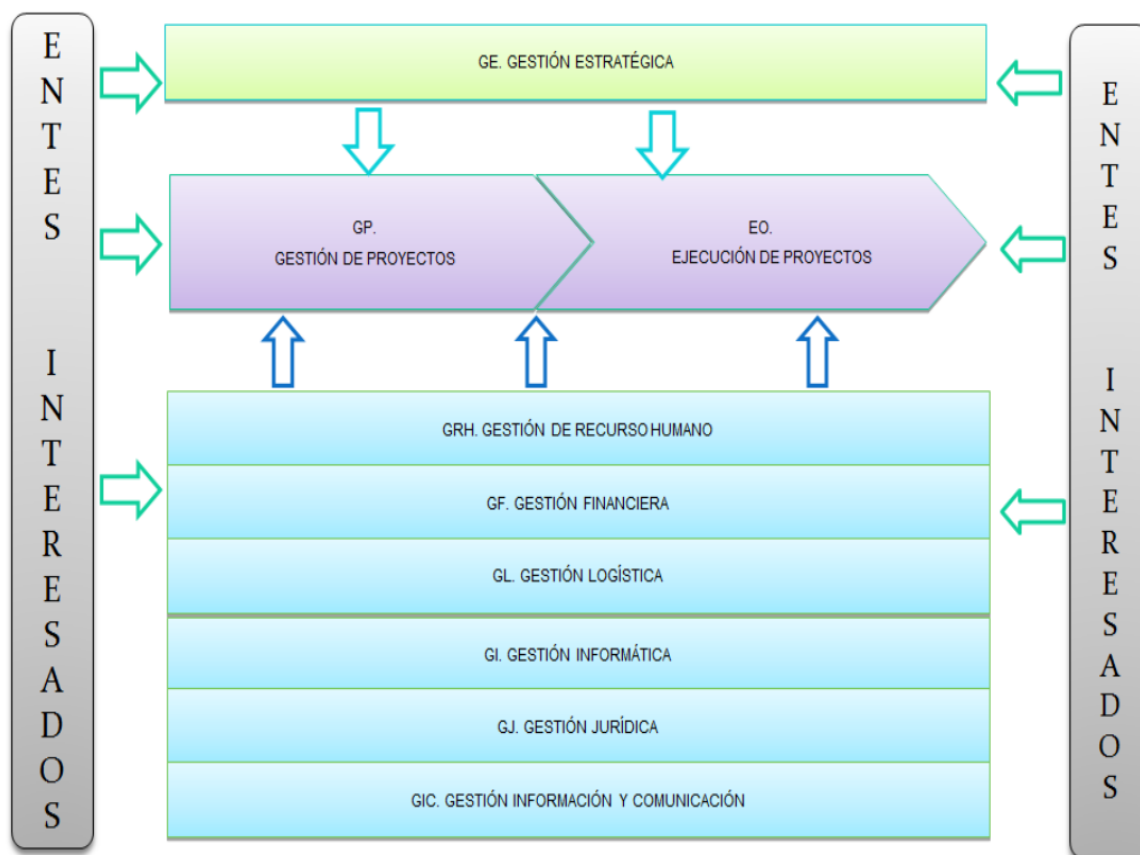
ENTES INTERESADOS

GE. GESTIÓN ESTRATÉGICA

GP.
GESTIÓN DE PROYECTOS

EO.
EJECUCIÓN DE PROYECTOS

GRH. GESTIÓN DE RECURSO HUMANO

GF. GESTIÓN FINANCIERA

GL. GESTIÓN LOGÍSTICA

GI. GESTIÓN INFORMÁTICA

GJ. GESTIÓN JURÍDICA

GIC. GESTIÓN INFORMACIÓN Y COMUNICACIÓN

ENTES INTERESADOS